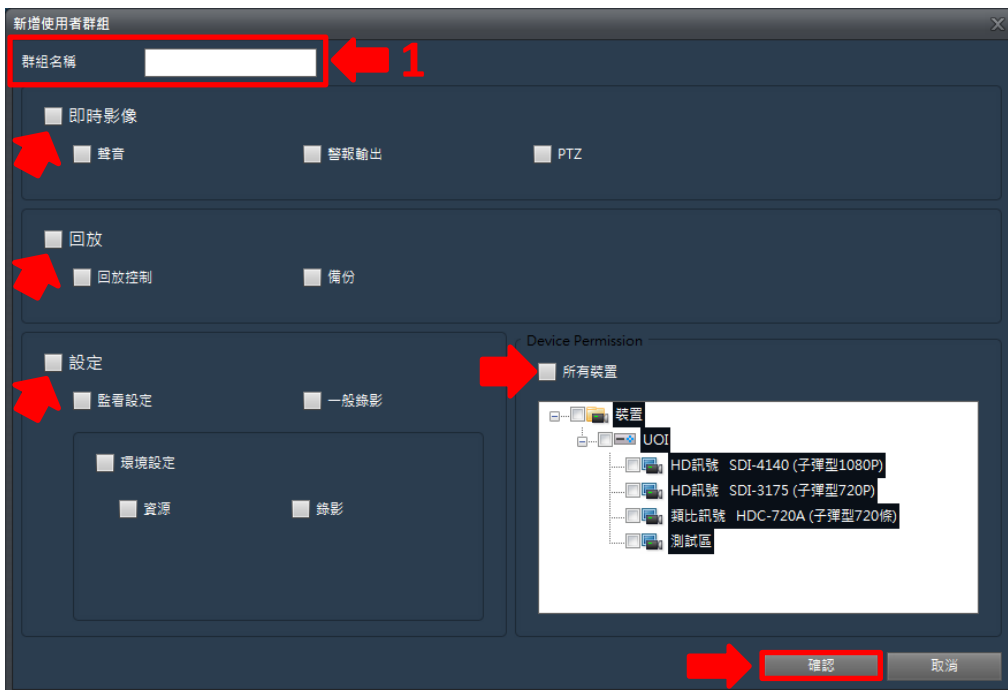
新增使用者群組

群組名稱

1

即時影像

聲音

警報輸出

PTZ

回放

回放控制

備份

設定

監看設定

一般錄影

環境設定

資源

錄影

Device Permission

所有裝置

裝置

UOI

HD訊號 SDI-4140 (子彈型1080P)

HD訊號 SDI-3175 (子彈型720P)

類比訊號 HDC-720A (子彈型720條)

測試區

確認

取消